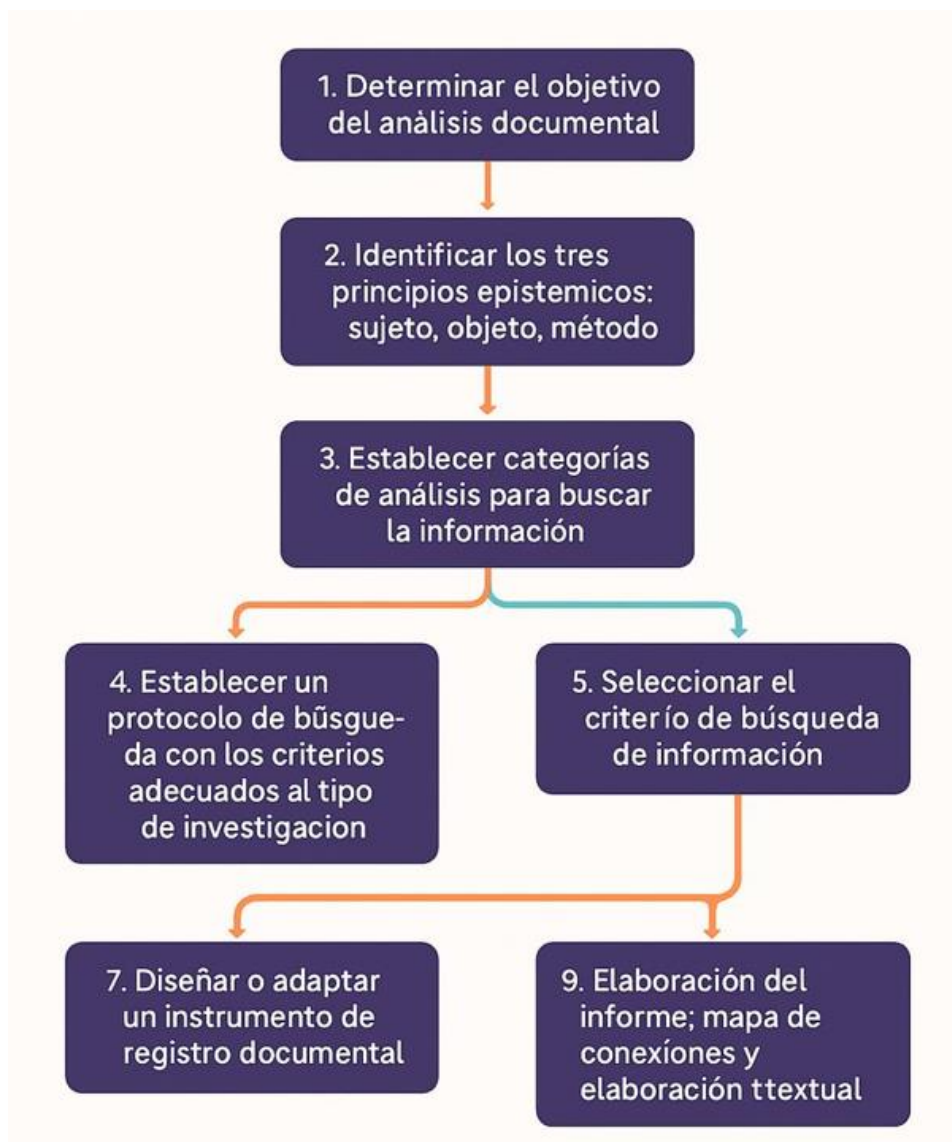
1. Determinar el objetivo del análisis documental

2. Identificar los tres principios epistemicos: sujeto, objeto, método

3. Establecer categorías de análisis para buscar la información

4. Establecer un protocolo de bũsgueda con los criterios adecuados al tipo de investigacion

5. Seleccionar el criterío de búsqueda de información

7. Diseñar o adaptar un instrumento de registro documental

9. Elaboración del informe; mapa de conexíones y elaboración ttextual